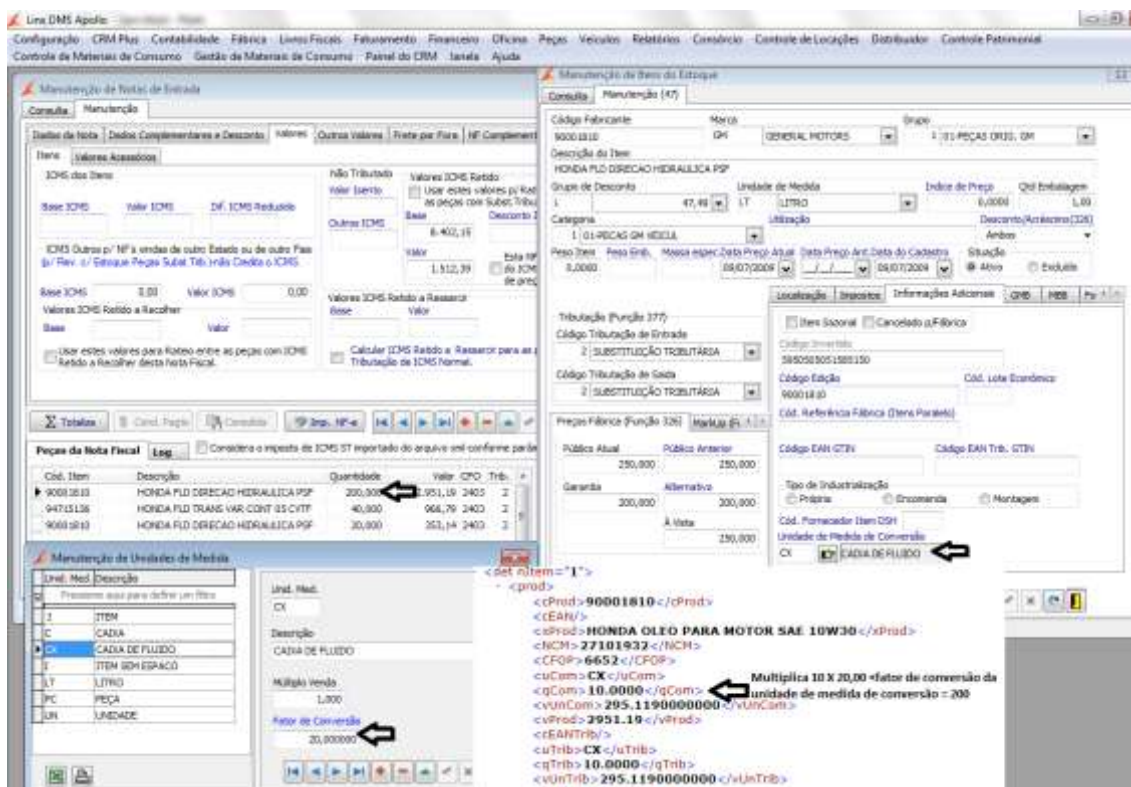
Linx DMS Apollo

Configuração CRM Plus Contabilidade Fábrica Livros Fiscais Faturamento Financeiro Oficina Peças Veículos Relatórios Consórcio Controle de Locações Distribuidor Controle Patrimonial
Controle de Materiais de Consumo Gestão de Materiais de Consumo Painel do CRM Janela Ajuda

Manutenção de Notas de Entrada
Consulta Manutenção
Dados da Nota Dados Complementares e Desconto Valores Outros Valores Frete por Fora NF Complement
Itens Valores Acessórios
ICMS dos Itens
Base ICMS Valor ICMS Dif. ICMS Reduzido
Não Tributado
Valor Isento
Outros ICMS
Valores ICMS Retido
Usar estes valores p/ Rat as peças com Subst. Tribu
Base Desconto
6.402,15
Valor
1.512,39
Esta NF do ICMS de preç
ICMS Outros p/ NF's vindas de outro Estado ou de outro Pais p/ Rev. c/ Estoque Peças Subst.Trib. Não Credito o ICMS
Base ICMS 0,00 Valor ICMS 0,00
Valores ICMS Retido a Recolher
Base Valor
Usar estes valores para Rateio entre as peças com ICMS Retido a Recolher desta Nota Fiscal.
Valores ICMS Retido a Ressarcir
Base Valor
Calcular ICMS Retido a Ressarcir para as Tributação de ICMS Normal.
Totaliza Cons. Pagto Consulta Imp. NF-e
Peças da Nota Fiscal Log Considera o imposto de ICMS ST importado do arquivo xml conforme parâ

| Cód. Item | Descrição | Quantidade | Valor | CFO | Trib. |
|---|---|---|---|---|---|
| 90001810 | HONDA FLD DIRECAO HIDRAULICA PSF | 200,000 | 2.951,19 | 2403 | 2 |
| 94715136 | HONDA FLD TRANS VAR CONT 05 CVTF | 40,000 | 966,79 | 2403 | 2 |
| 90001810 | HONDA FLD DIRECAO HIDRAULICA PSF | 30,000 | 353,14 | 2403 | 2 |

Manutenção de Unidades de Medida
| Unid. Med | Descrição |
|---|---|
| | Pressione aqui para definir um filtro |
| | ITEM |
| C | CADIA |
| CX | CADIA DE FLUIDO |
| I | ITEM SEM ESPACO |
| LT | LITRO |
| PC | PEÇA |
| UN | UNIDADE |

Unid. Med.
CX
Descrição
CADIA DE FLUIDO
Múltiplo Venda
1,000
Fator de Conversão
20,000000

Manutenção de Itens do Estoque
Consulta Manutenção (47)
Código Fabricante 90001810
Marca GM GENERAL MOTORS
Grupo 1 01-PEÇAS ORIG. GM
Descrição do Item
HONDA FLD DIRECAO HIDRAULICA PSF
Grupo de Desconto 1 47,49
Unidade de Medida LT LITRO
Índice de Preço 0,0000
Qtd Embalagem 1,00
Categoria 1 01-PECAS GM VEICUL
Utilização
Desconto/Acréscimo(326) Ambos
Peso Item 0,0000 Peso Emb. Massa espec Data Preço Atual 09/07/2009 Data Preço Ant. __/__/____ Data do Cadastro 09/07/2009
Situação Ativo Excluído
Tributação (Função 377)
Código Tributação de Entrada 2 SUBSTITUIÇÃO TRIBUTÁRIA
Código Tributação de Saída 2 SUBSTITUIÇÃO TRIBUTÁRIA
Preços Fábrica (Função 326) Markup (F
Público Atual 250,000 Público Anterior 250,000
Garantia 200,000 Alternativa 200,000
À Vista 250,000
Localização Impostos Informações Adicionais GMB MEB Fo
Item Sazonal Cancelado p/Fábrica
Código Invertido 5850505051585150
Código Edição 90001810
Cód. Lote Econômico
Cód. Referência Fábrica (Itens Paralelo)
Código EAN GTIN Código EAN Trib. GTIN
Tipo de Industrialização Própria Encomenda Montagem
Cód. Fornecedor Item DSH
Unidade de Medida de Conversão
CX CADIA DE FLUIDO

<det nItem="1">
- <prod>
<cProd>90001810</cProd>
<cEAN/>
<xProd>HONDA OLEO PARA MOTOR SAE 10W30</xProd>
<NCM>27101932</NCM>
<CFOP>6652</CFOP>
<uCom>CX</uCom>
<qCom>10.0000</qCom>
<vUnCom>295.1190000000</vUnCom>
<vProd>2951.19</vProd>
<cEANTrib/>
<uTrib>CX</uTrib>
<qTrib>10.0000</qTrib>
<vUnTrib>295.1190000000</vUnTrib>

Multiplica 10 X 20,00 =fator de conversão da unidade de medida de conversão = 200